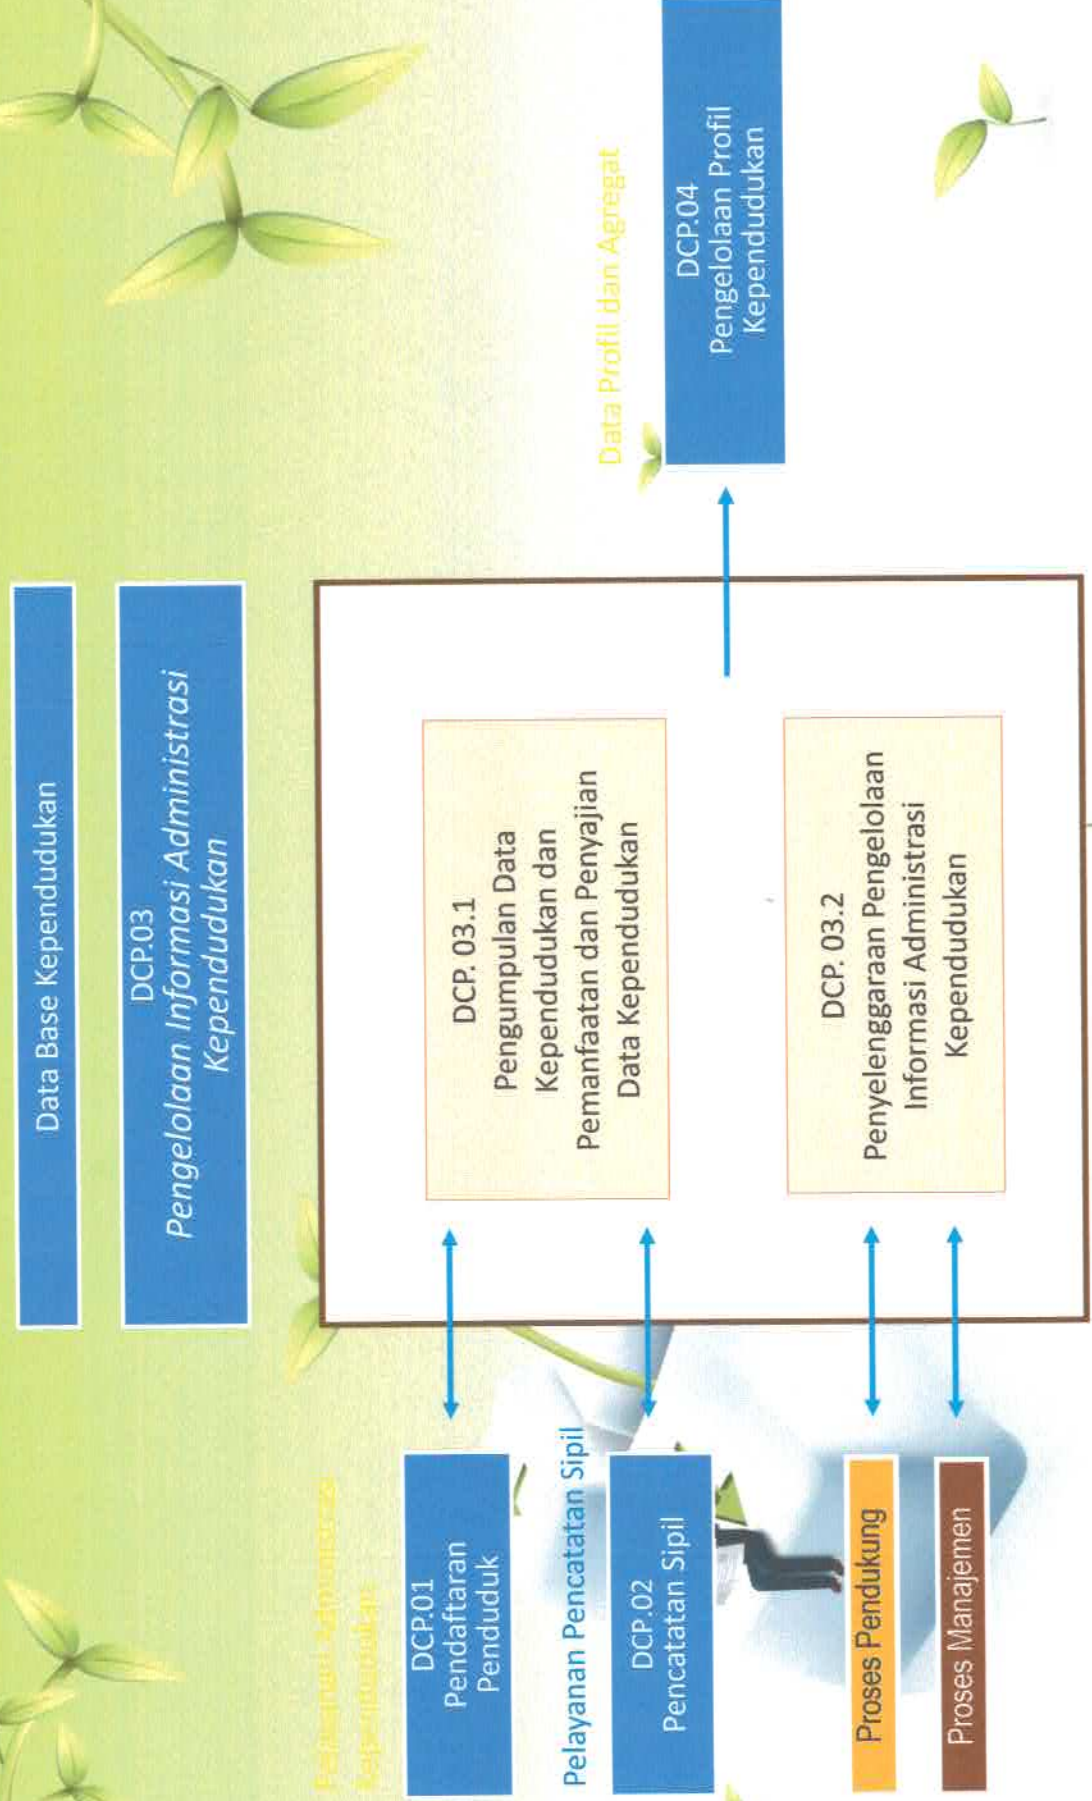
Data Base Kependudukan

DCP.03
*Pengelolaan Informasi Administrasi Kependudukan*

Pelayanan Administrasi Kependudukan

DCP.01
Pendaftaran Penduduk

Pelayanan Pencatatan Sipil

DCP.02
Pencatatan Sipil

Proses Pendukung

Proses Manajemen

DCP. 03.1
Pengumpulan Data Kependudukan dan Pemanfaatan dan Penyajian Data Kependudukan

DCP. 03.2
Penyelenggaraan Pengelolaan Informasi Administrasi Kependudukan

Data Profil dan Agregat

DCP.04
Pengelolaan Profil Kependudukan